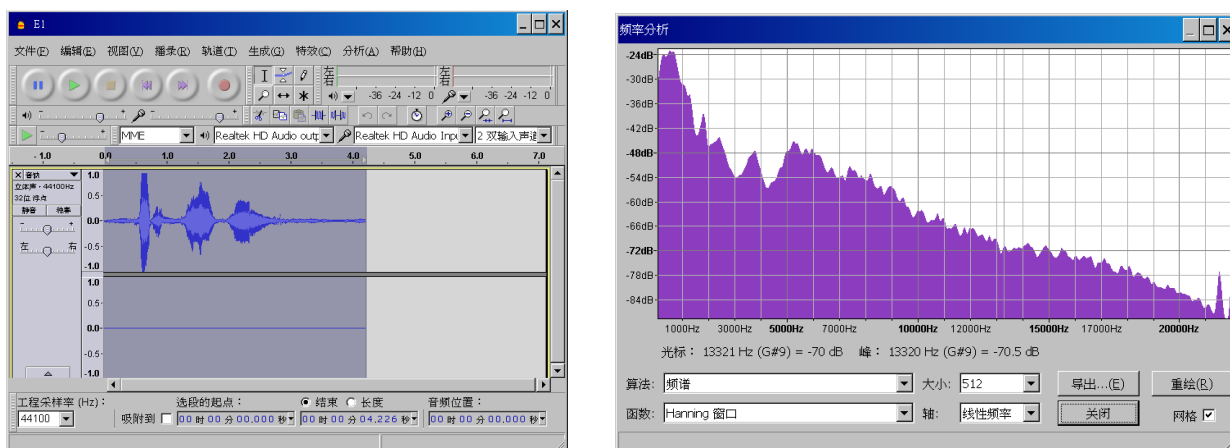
E1

文件(F) 编辑(E) 视图(V) 播录(R) 轨道(T) 生成(G) 特效(C) 分析(A) 帮助(H)

左
右
-36 -24 -12 0
-36 -24 -12 0

MME
Realtek HD Audio outp
Realtek HD Audio Inpu
2 双输入声道

-1.0 0.0 1.0 2.0 3.0 4.0 5.0 6.0 7.0

× 音轨
立体声, 44100Hz
32位 浮点
静音 独奏
左 右

1.0
0.5
0.0
-0.5
-1.0
1.0
0.5
0.0
-0.5
-1.0

工程采样率 (Hz):
44100
选段的起点:
吸附到
00 时 00 分 00.000 秒
结束 长度
00 时 00 分 04.226 秒
音频位置:
00 时 00 分 00.000 秒

频率分析

-24dB
-30dB
-36dB
-42dB
-48dB
-54dB
-60dB
-66dB
-72dB
-78dB
-84dB

1000Hz 3000Hz 5000Hz 7000Hz 10000Hz 12000Hz 15000Hz 17000Hz 20000Hz

光标: 13321 Hz (G#9) = -70 dB 峰: 13320 Hz (G#9) = -70.5 dB

算法: 频谱
大小: 512
导出...(E)
重绘(R)
函数: Hanning 窗口
轴: 线性频率
关闭
网格